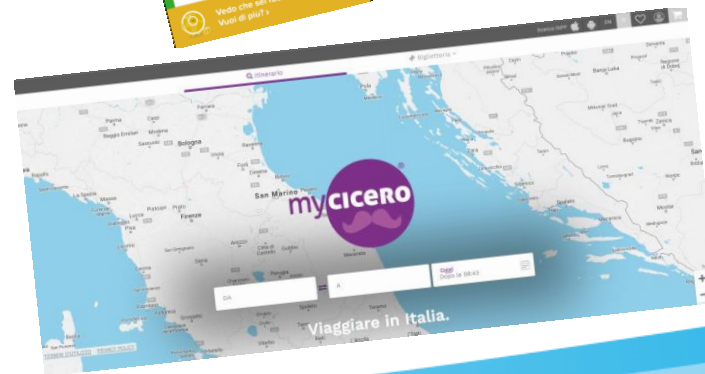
Vedo che sei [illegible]
Vuoi di più? ›

Scarica l'APP EN

Itinerario
Biglietteria

Parma
Reggio Emilia
Modena
Bologna
Ravenna
Forlì
Cesena
San Marino
La Spezia
Pistoia
Prato
Firenze
Pisa
Arezzo
Perugia
Banja Luka
Split

myCICERO

DA
A
Oggi
Dopo le 08:43

Viaggiare in Italia.

TERMINI D'UTILIZZO PRIVACY POLICY